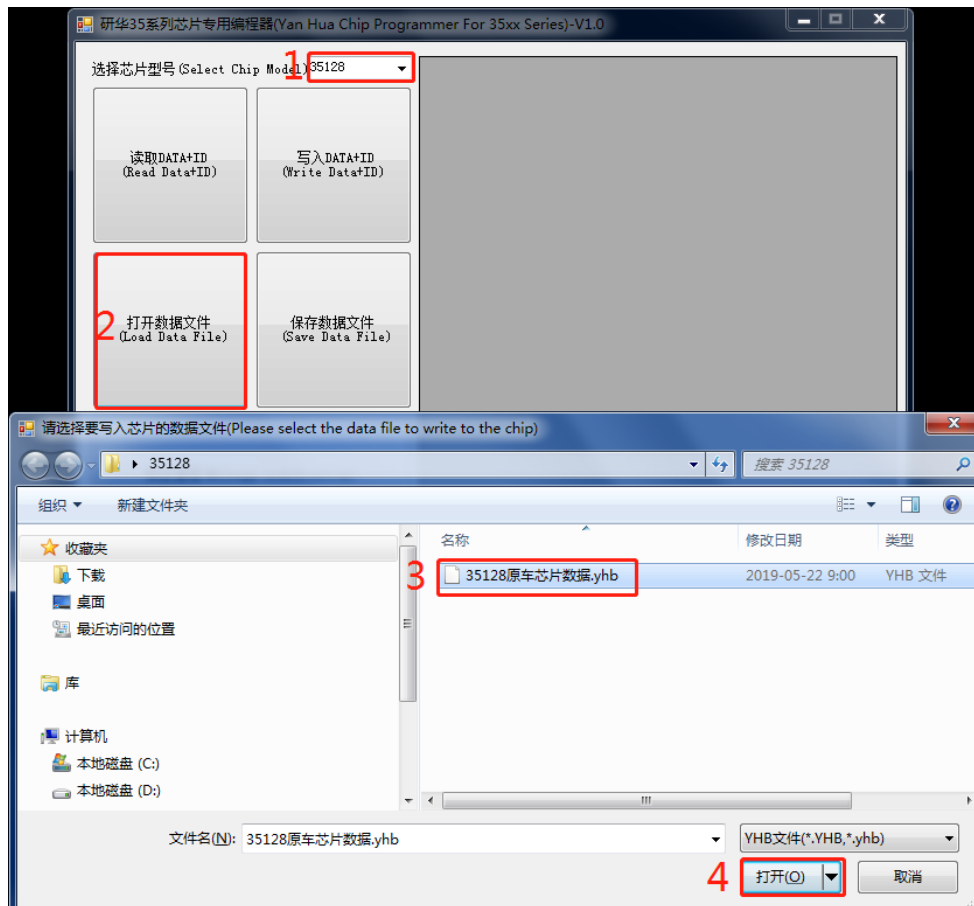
研华35系列芯片专用编程器(Yan Hua Chip Programmer For 35xx Series)-V1.0

选择芯片型号(Select Chip Model) 1 35128

读取DATA+ID
(Read Data+ID)

写入DATA+ID
(Write Data+ID)

2 打开数据文件
(Load Data File)

保存数据文件
(Save Data File)

请选择要写入芯片的数据文件(Please select the data file to write to the chip)

35128

搜索 35128

组织 ▾ 新建文件夹

收藏夹
下载
桌面
最近访问的位置

库

计算机
本地磁盘 (C:)
本地磁盘 (D:)

| 名称 | 修改日期 | 类型 |
|---|---|---|
| 3 35128原车芯片数据.yhb | 2019-05-22 9:00 | YHB 文件 |

文件名(N): 35128原车芯片数据.yhb

YHB文件(*.YHB,*.yhb)

4 打开(O)

取消